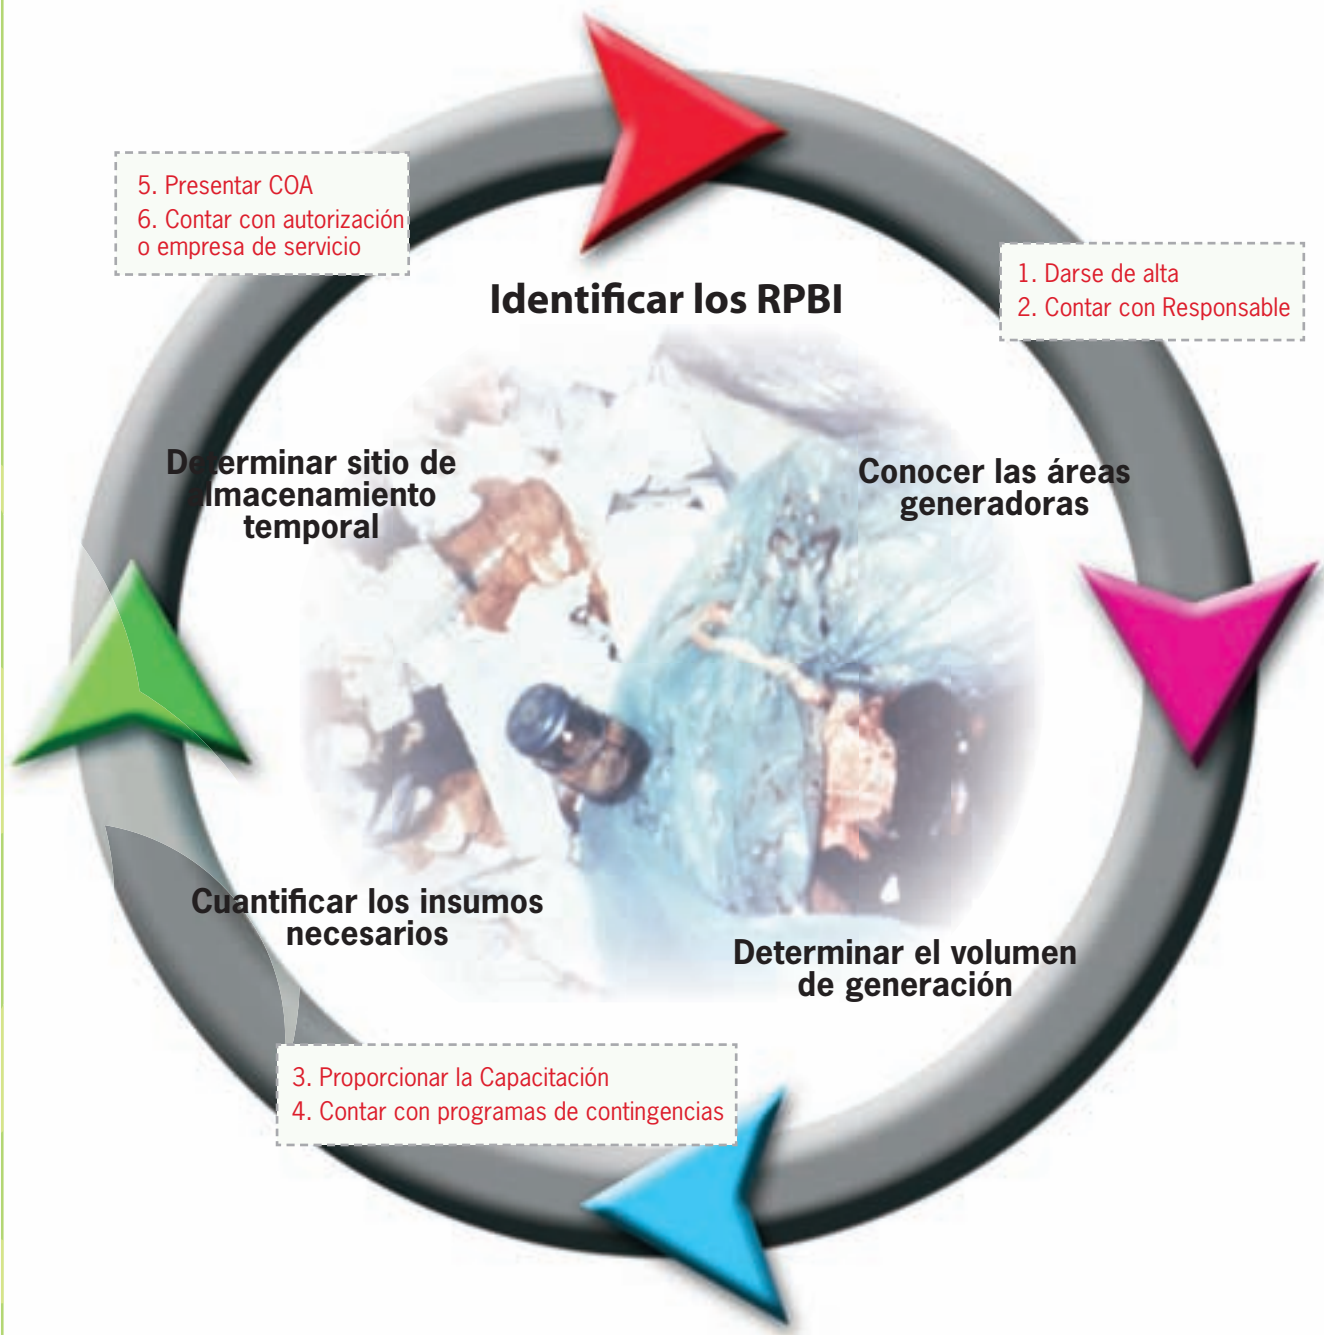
5. Presentar COA
6. Contar con autorización o empresa de servicio

Identificar los RPBI

1. Darse de alta
2. Contar con Responsable

Determinar sitio de almacenamiento temporal

Conocer las áreas generadoras

Cuantificar los insumos necesarios

Determinar el volumen de generación

3. Proporcionar la Capacitación
4. Contar con programas de contingencias